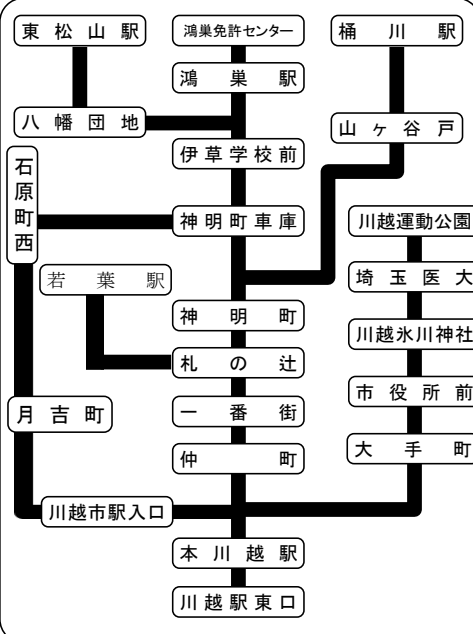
東松山駅

鴻巣免許センター

鴻巣駅

桶川駅

八幡団地

山ヶ谷戸

石原町西

伊草学校前

神明町車庫

川越運動公園

若葉駅

埼玉医大

神明町

札の辻

川越氷川神社

市役所前

月吉町

一番街

大手町

仲町

川越市駅入口

本川越駅

川越駅東口